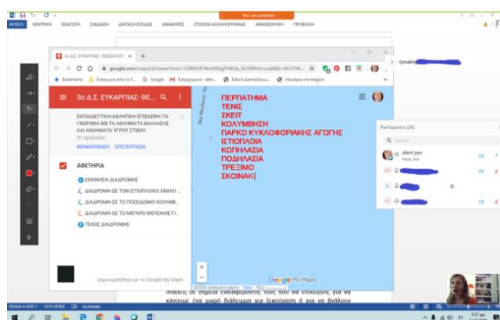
3o Δ.Σ. ΕΥΚΑΡΠΙΑΣ-ΘΕ...

google.com/maps/d/viewer

Bookmarks

3o Δ.Σ. ΕΥΚΑΡΠΙΑΣ-ΘΕ...

ΕΚΠΑΙΔΕΥΤΙΚΗ ΔΙΑΔΙΚΤΥΑΚΗ ΕΠΙΣΚΕΨΗ ΓΙΑ ΓΝΩΡΙΜΙΑ ΜΕ ΤΑ ΑΘΛΗΜΑΤΑ ΘΑΛΑΣΣΗΣ ΚΑΙ ΤΑ ΑΘΛΗΜΑΤΑ ΥΓΡΟΥ ΣΤΙΒΟΥ

ΚΟΙΝΟΠΟΙΗΣΗ ΕΠΙΣΚΟΠΗΣΗ

ΑΘΛΗΣΙΑ

ΕΝΑΡΞΗ ΔΙΑΔΡΟΜΗΣ

ΔΙΑΔΡΟΜΗ ΣΕ ΤΟΝ ΙΣΤΙΟΠΛΟΪΚΟ ΟΜΙΛΟ...

ΔΙΑΔΡΟΜΗ ΣΕ ΤΟ ΠΟΣΕΙΔΩΝΙΟ ΚΟΛΥΜΒ...

ΔΙΑΔΡΟΜΗ ΣΕ ΤΟ ΜΕΓΑΡΟ ΜΟΥΣΙΚΗΣ ΓΙ...

ΤΕΛΟΣ ΔΙΑΔΡΟΜΗΣ

Δημιουργήθηκε με το Google My Maps

ΠΕΡΠΑΤΗΜΑ
ΤΕΝΙΣ
ΣΚΕΙΤ
ΚΟΛΥΜΒΗΣΗ
ΠΑΡΚΟ ΚΥΚΛΟΦΟΡΙΑΚΗΣ ΑΓΩΓΗΣ
ΙΣΤΙΟΠΛΟΙΑ
ΚΩΠΗΛΑΣΙΑ
ΠΟΔΗΛΑΣΙΑ
ΤΡΕΞΙΜΟ
ΣΚΟΙΝΑΚΙ

Google My Maps

Participants (26)

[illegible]

Speaking: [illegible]